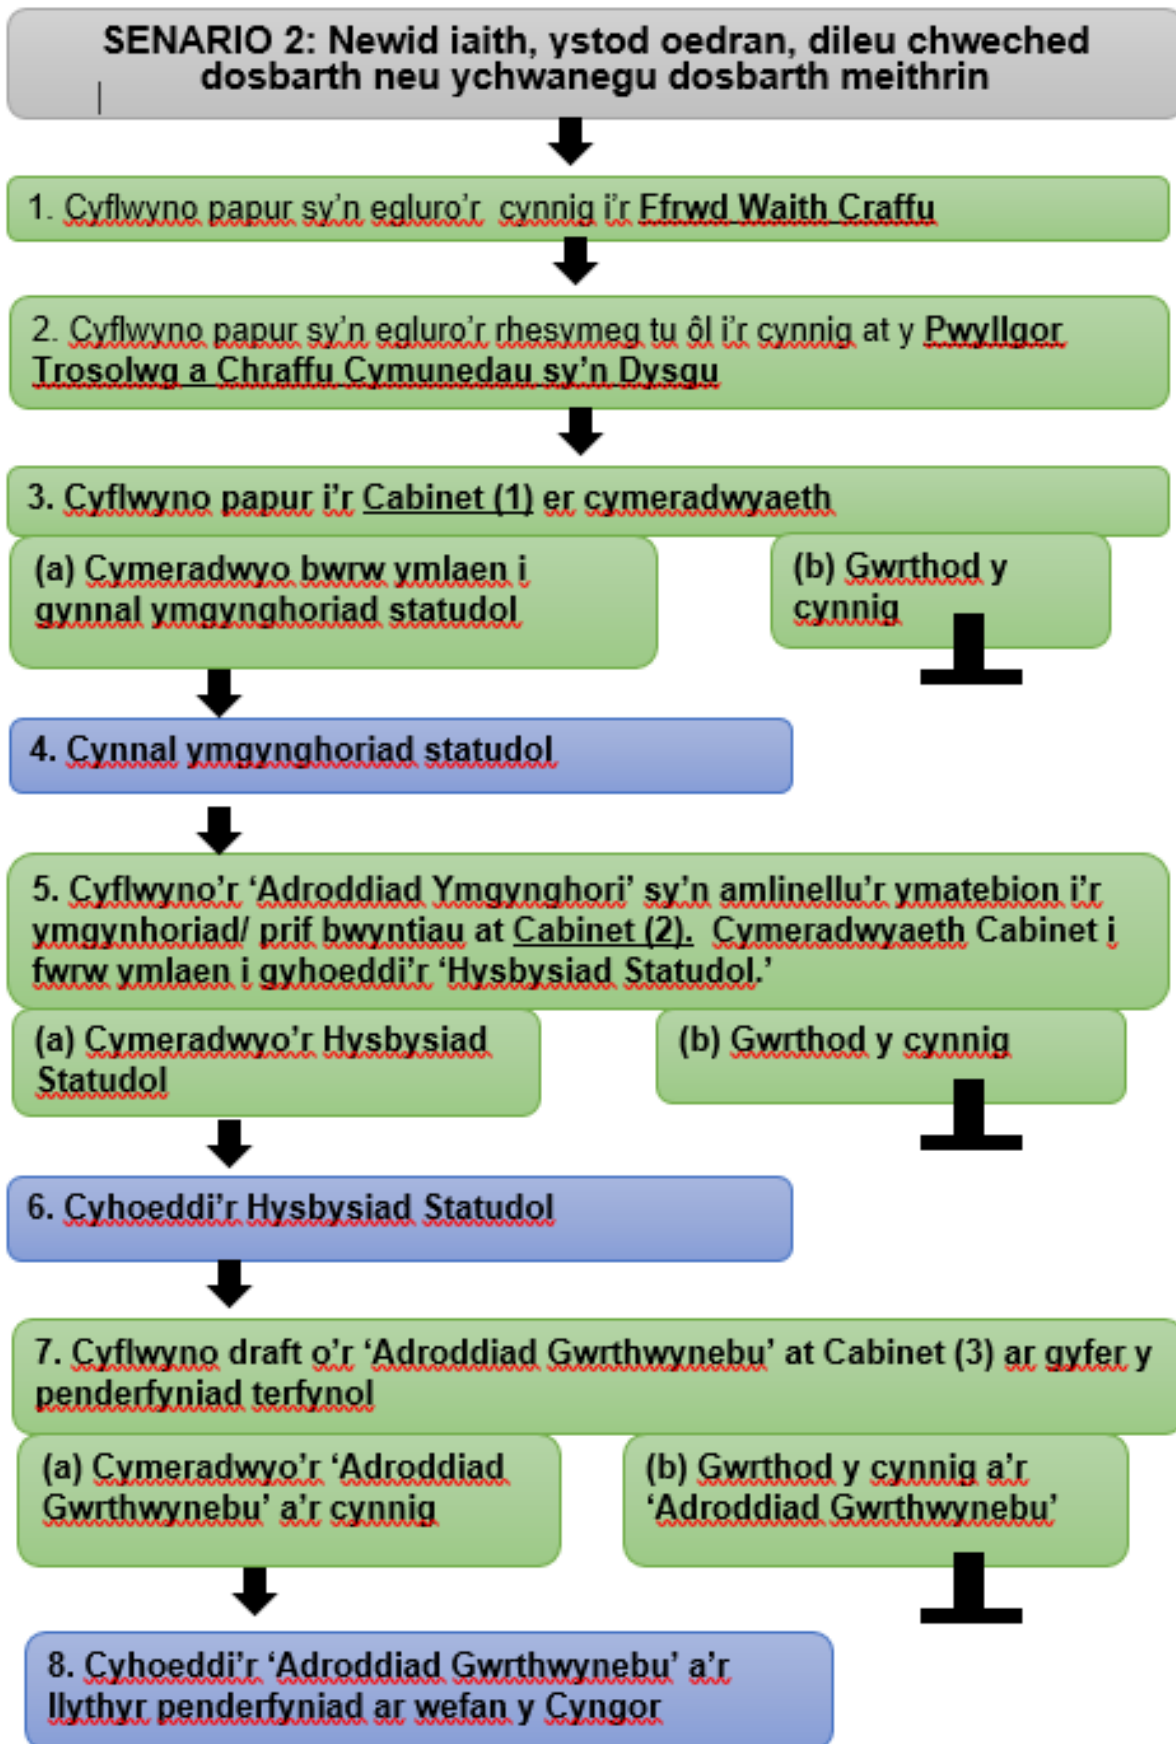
SENARIO 2: Newid iaith, ystod oedran, dileu chweched dosbarth neu ychwanegu dosbarth meithrin

1. Cyflwyno papur sy'n egluro'r cynnig i'r Ffrwd Waith Craffu

2. Cyflwyno papur sy'n egluro'r rhesymeg tu ôl i'r cynnig at y Pwyllgor Trosolwg a Chraffu Cymunedau sy'n Dysgu

3. Cyflwyno papur i'r Cabinet (1) er cymeradwyaeth

(a) Cymeradwyo bwrw ymlaen i gynnal ymgynghoriad statudol

(b) Gwrthod y cynnig

4. Cynnal ymgynghoriad statudol

5. Cyflwyno'r 'Adroddiad Ymgynghori' sy'n amlinellu'r ymatebion i'r ymgynhoriad/ prif bwyntiau at Cabinet (2). Cymeradwyaeth Cabinet i fwrw ymlaen i gyhoeddi'r 'Hysbysiad Statudol.'

(a) Cymeradwyo'r Hysbysiad Statudol

(b) Gwrthod y cynnig

6. Cyhoeddi'r Hysbysiad Statudol

7. Cyflwyno draft o'r 'Adroddiad Gwrthwynebu' at Cabinet (3) ar gyfer y penderfyniad terfynol

(a) Cymeradwyo'r 'Adroddiad Gwrthwynebu' a'r cynnig

(b) Gwrthod y cynnig a'r 'Adroddiad Gwrthwynebu'

8. Cyhoeddi'r 'Adroddiad Gwrthwynebu' a'r llythyr penderfyniad ar wefan y Cyngor